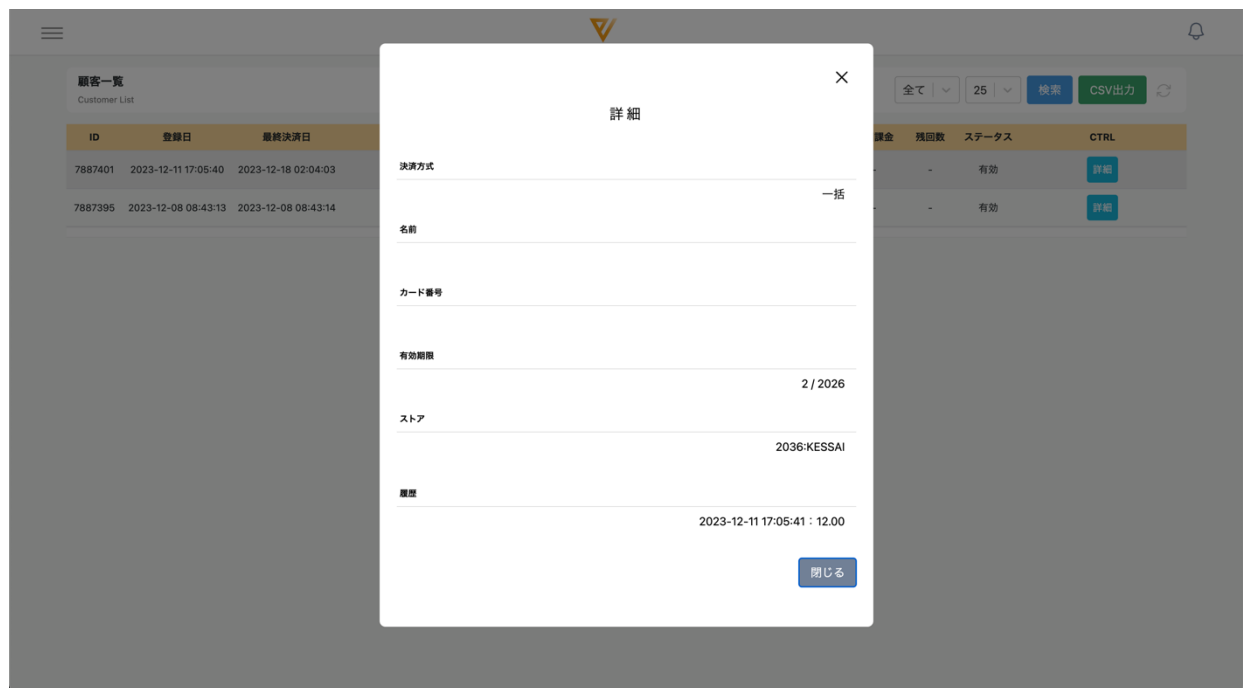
顧客一覧
Customer List

全て 25 検索 CSV出力

| ID | 登録日 | 最終決済日 | 課金 | 残回数 | ステータス | CTRL |
|---|---|---|---|---|---|---|
| 7887401 | 2023-12-11 17:05:40 | 2023-12-18 02:04:03 | - | - | 有効 | 詳細 |
| 7887395 | 2023-12-08 08:43:13 | 2023-12-08 08:43:14 | - | - | 有効 | 詳細 |

×

詳細

決済方式
一括

名前

カード番号

有効期限
2 / 2026

ストア
2036:KESSAI

履歴
2023-12-11 17:05:41 : 12.00

閉じる